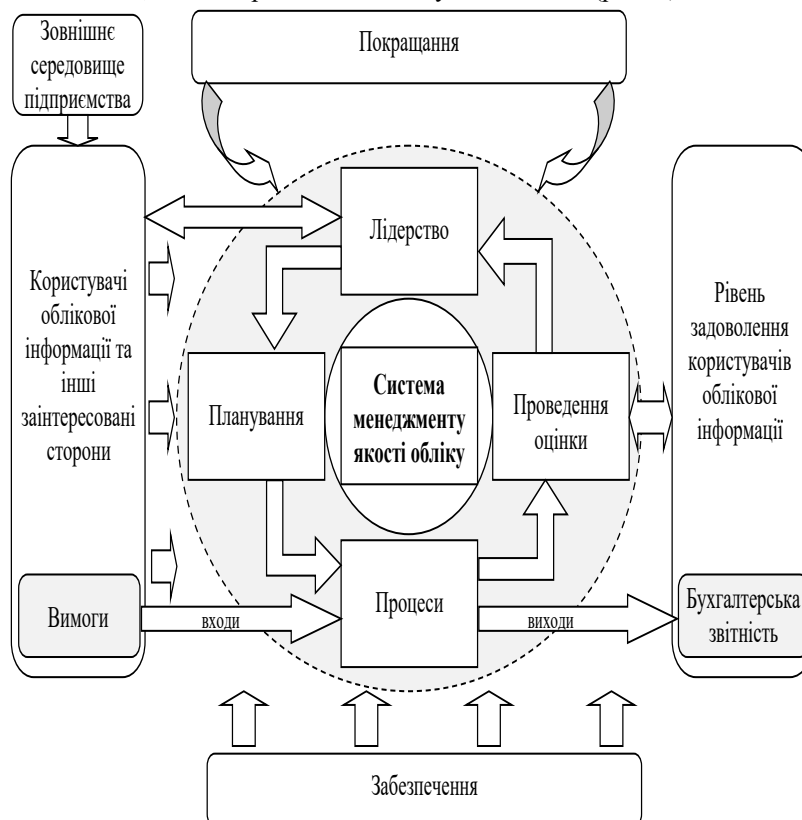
Зовнішнє середовище підприємства

Покращання

Користувачі облікової інформації та інші заінтересовані сторони

Лідерство

Планування

Система менеджменту якості обліку

Проведення оцінки

Рівень задоволення користувачів облікової інформації

Вимоги

входи

Процеси

виходи

Бухгалтерська звітність

Забезпечення